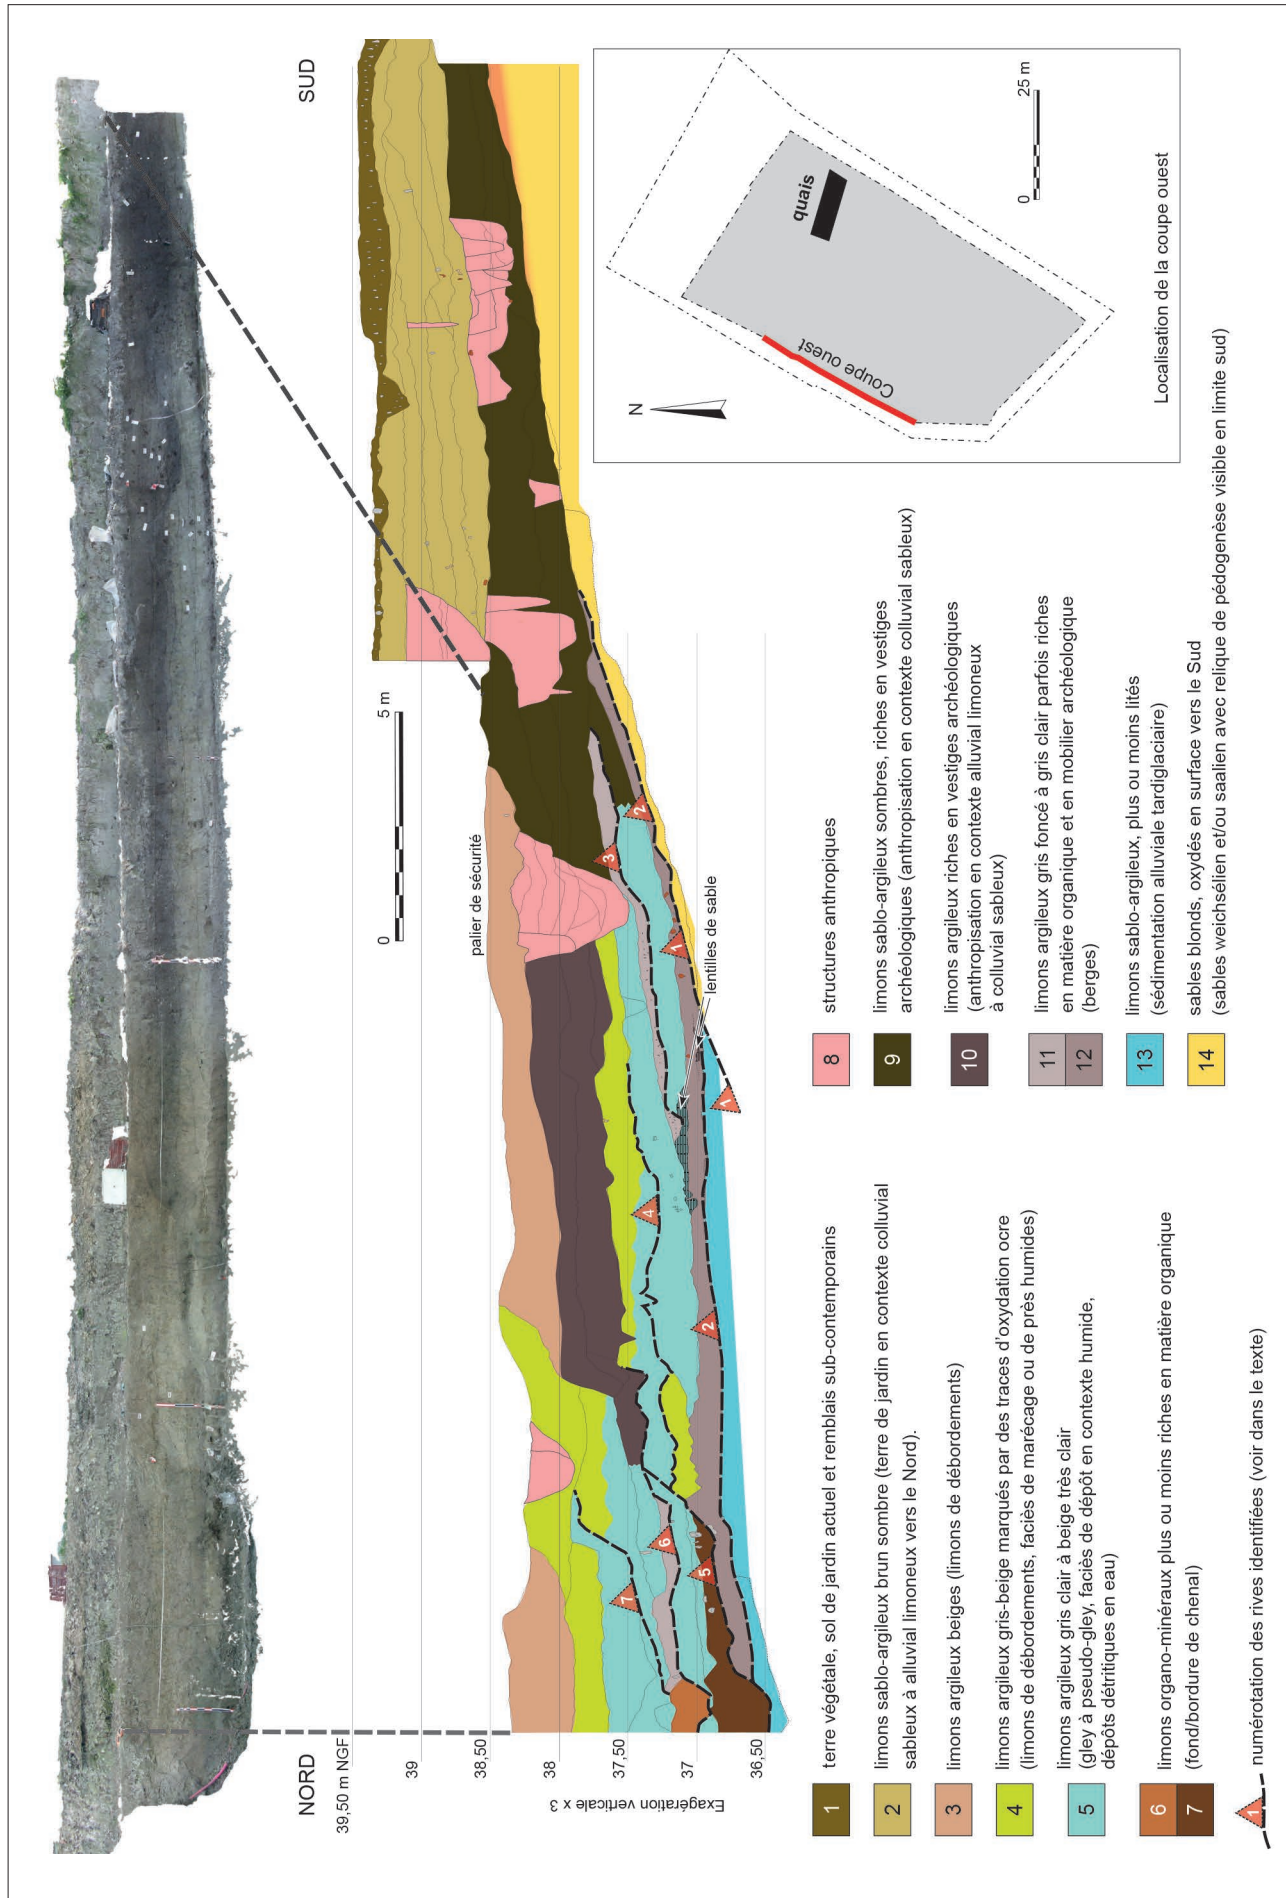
NORD

SUD

39,50 m NGF

39

38,50

38

37,50

37

36,50

Exagération verticale x 3

palier de sécurité

lentilles de sable

0 5 m

7 6 5 4 2 1 3 2 1

N

quais

Coupe ouest

0 25 m

Localisation de la coupe ouest

1 terre végétale, sol de jardin actuel et remblais sub-contemporains

2 limons sablo-argileux brun sombre (terre de jardin en contexte colluvial sableux à alluvial limoneux vers le Nord).

3 limons argileux beiges (limons de débordements)

4 limons argileux gris-beige marqués par des traces d'oxydation ocre (limons de débordements, faciès de marécage ou de prés humides)

5 limons argileux gris clair à beige très clair (gley à pseudo-gley, faciès de dépôt en contexte humide, dépôts détritiques en eau)

6 7 limons organo-minéraux plus ou moins riches en matière organique (fond/bordure de chenal)

1 numérotation des rives identifiées (voir dans le texte)

8 structures anthropiques

9 limons sablo-argileux sombres, riches en vestiges archéologiques (anthropisation en contexte colluvial sableux)

10 limons argileux riches en vestiges archéologiques (anthropisation en contexte alluvial limoneux à colluvial sableux)

11 12 limons argileux gris foncé à gris clair parfois riches en matière organique et en mobilier archéologique (berges)

13 limons sablo-argileux, plus ou moins lités (sédimentation alluviale tardiglaciaire)

14 sables blonds, oxydés en surface vers le Sud (sables weichsélien et/ou saalien avec relique de pédogenèse visible en limite sud)